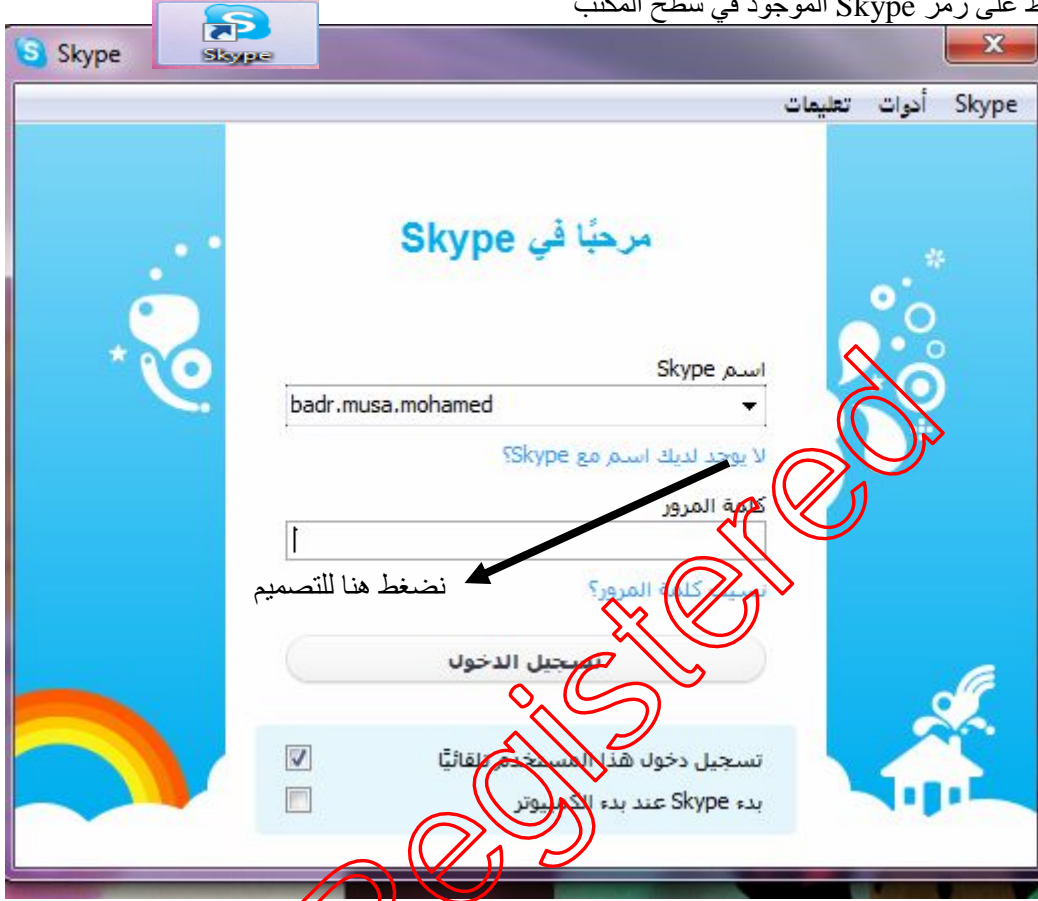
ط على رمز Skype الموجود في سطح المكتب

Skype

Skype

Skype أدوات تعليمات

مرحبًا في Skype

اسم Skype

badr.musa.mohamed

لا يوجد لديك اسم مع Skype؟

كلمة المرور

نضغط هنا للتصميم

نسيت كلمة المرور؟

تسجيل الدخول

تسجيل دخول هذا المستخدم تلقائيًا

بدء Skype عند بدء الكمبيوتر

Unregistered